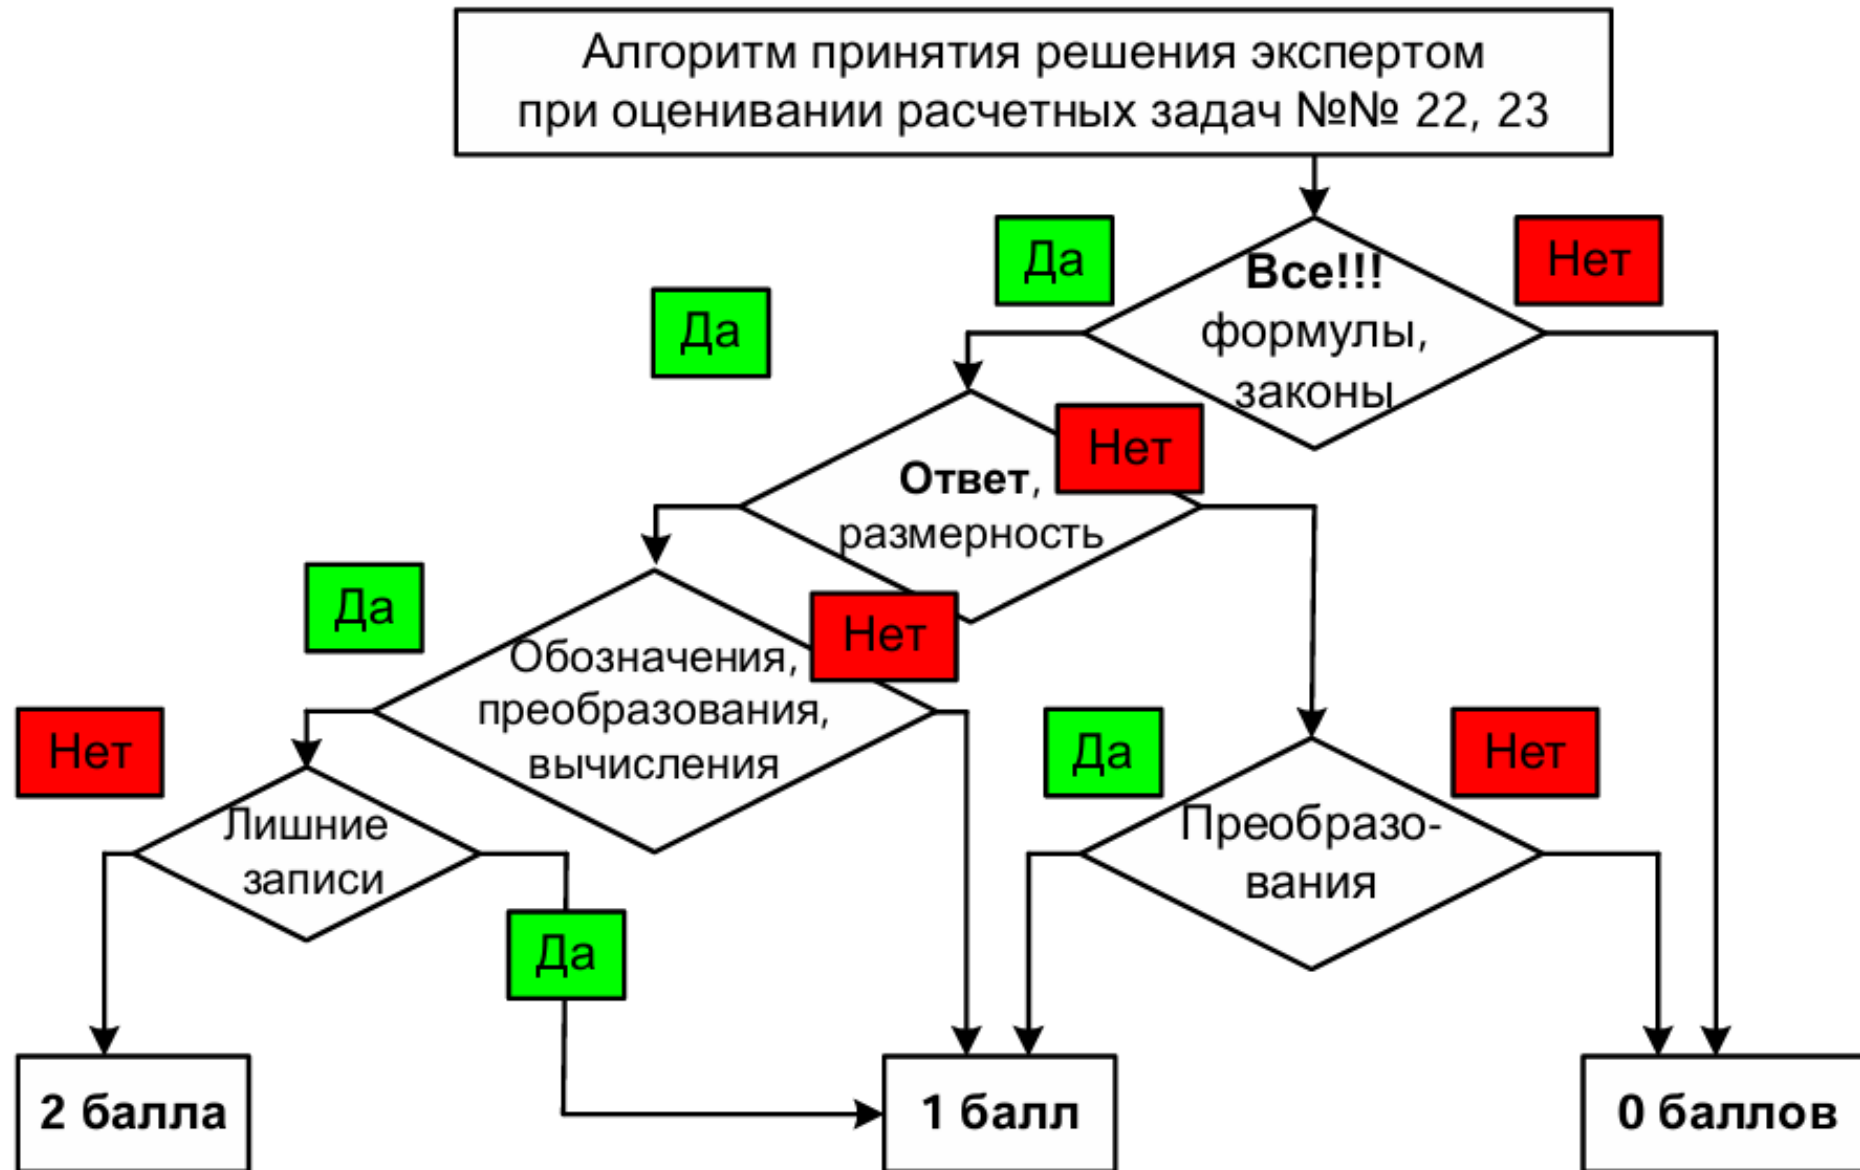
Алгоритм принятия решения экспертом при оценивании расчетных задач №№ 22, 23

Да

Все!!! формулы, законы

Нет

Да

Ответ, размерность

Нет

Да

Обозначения, преобразования, вычисления

Нет

Нет

Лишние записи

Да

Преобразования

Нет

Да

2 балла

1 балл

0 баллов